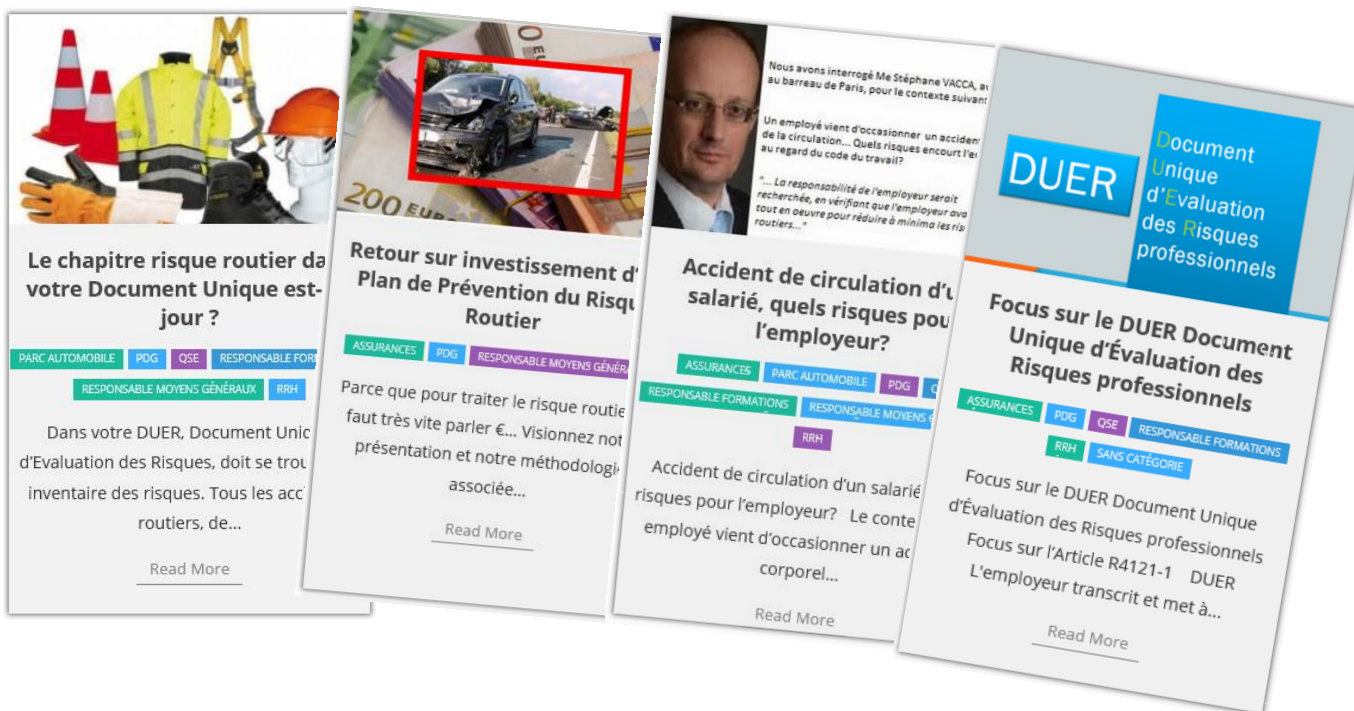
Le chapitre risque routier da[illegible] votre Document Unique est-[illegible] jour ?

PARC AUTOMOBILE PDG QSE RESPONSABLE FORM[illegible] RESPONSABLE MOYENS GÉNÉRAUX RRH

Dans votre DUER, Document Uni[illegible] d'Evaluation des Risques, doit se tro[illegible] inventaire des risques. Tous les acc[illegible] routiers, de...

Read More

200 EU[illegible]

Retour sur investissement d'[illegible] Plan de Prévention du Risq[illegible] Routier

ASSURANCES PDG RESPONSABLE MOYENS GÉNÉR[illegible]

Parce que pour traiter le risque routi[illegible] faut très vite parler €... Visionnez no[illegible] présentation et notre méthodologi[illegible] associée...

Read More

Nous avons interrogé Me Stéphane VACCA, av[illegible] au barreau de Paris, pour le contexte suivan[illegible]

Un employé vient d'occasionner un acciden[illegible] de la circulation... Quels risques encourt l'e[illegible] au regard du code du travail?

"... La responsabilité de l'employeur serait recherchée, en vérifiant que l'employeur ava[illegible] tout en oeuvre pour réduire à minima les ris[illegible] routiers..."

Accident de circulation d'u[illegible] salarié, quels risques pou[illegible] l'employeur?

ASSURANCES PARC AUTOMOBILE PDG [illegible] RESPONSABLE FORMATIONS RESPONSABLE MOYENS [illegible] RRH

Accident de circulation d'un salari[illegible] risques pour l'employeur? Le conte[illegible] employé vient d'occasionner un ac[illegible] corporel...

Read More

DUER

Document Unique d'Evaluation des Risques professionnels

Focus sur le DUER Document Unique d'Évaluation des Risques professionnels

ASSURANCES PDG QSE RESPONSABLE FORMATIONS RRH SANS CATÉGORIE

Focus sur le DUER Document Unique d'Évaluation des Risques professionnels Focus sur l'Article R4121-1 DUER L'employeur transcrit et met à...

Read More